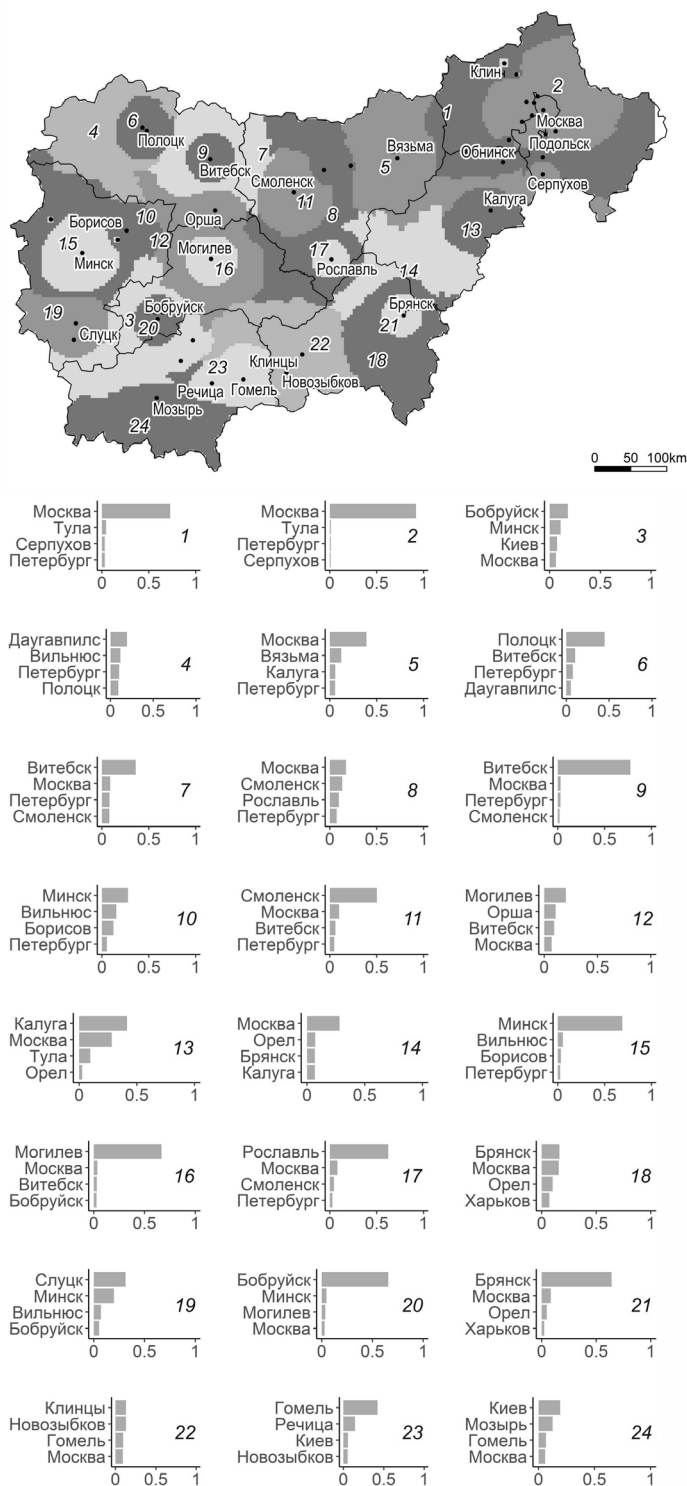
Клин
2
1
Москва
Подольск
Обнинск
Вязьма
5
Серпухов
4
6
Полоцк
9
Витебск
7
Смоленск
11
8
Калуга
13
Борисов
10
Орша
15
Минск
12
Могилев
16
17
Рославль
14
Брянск
21
19
Слуцк
Бобруйск
3
20
22
18
23
Клинцы
Новозыбков
Речица
Гомель
Мозырь
24
0 50 100km

Москва
Тула
Серпухов
Петербург
1
0 0.5 1

Москва
Тула
Петербург
Серпухов
2
0 0.5 1

Бобруйск
Минск
Киев
Москва
3
0 0.5 1

Даугавпилс
Вильнюс
Петербург
Полоцк
4
0 0.5 1

Москва
Вязьма
Калуга
Петербург
5
0 0.5 1

Полоцк
Витебск
Петербург
Даугавпилс
6
0 0.5 1

Витебск
Москва
Петербург
Смоленск
7
0 0.5 1

Москва
Смоленск
Рославль
Петербург
8
0 0.5 1

Витебск
Москва
Петербург
Смоленск
9
0 0.5 1

Минск
Вильнюс
Борисов
Петербург
10
0 0.5 1

Смоленск
Москва
Витебск
Петербург
11
0 0.5 1

Могилев
Орша
Витебск
Москва
12
0 0.5 1

Калуга
Москва
Тула
Орел
13
0 0.5 1

Москва
Орел
Брянск
Калуга
14
0 0.5 1

Минск
Вильнюс
Борисов
Петербург
15
0 0.5 1

Могилев
Москва
Витебск
Бобруйск
16
0 0.5 1

Рославль
Москва
Смоленск
Петербург
17
0 0.5 1

Брянск
Москва
Орел
Харьков
18
0 0.5 1

Слуцк
Минск
Вильнюс
Бобруйск
19
0 0.5 1

Бобруйск
Минск
Могилев
Москва
20
0 0.5 1

Брянск
Москва
Орел
Харьков
21
0 0.5 1

Клинцы
Новозыбков
Гомель
Москва
22
0 0.5 1

Гомель
Речица
Киев
Новозыбков
23
0 0.5 1

Киев
Мозырь
Гомель
Москва
24
0 0.5 1